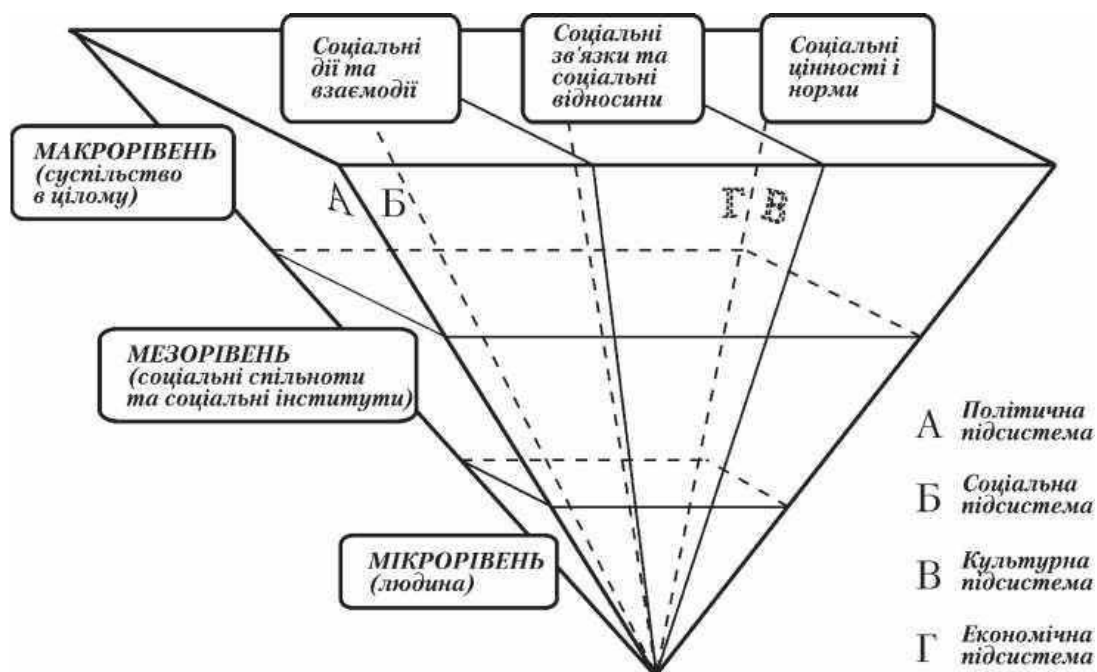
Соціальні дії та взаємодії

Соціальні зв'язки та соціальні відносини

Соціальні цінності і норми

МАКРОРІВЕНЬ (суспільство в цілому)

А Б

Г В

МЕЗОРІВЕНЬ (соціальні спільноти та соціальні інститути)

МІКРОРІВЕНЬ (людина)

А Політична підсистема

Б Соціальна підсистема

В Культурна підсистема

Г Економічна підсистема